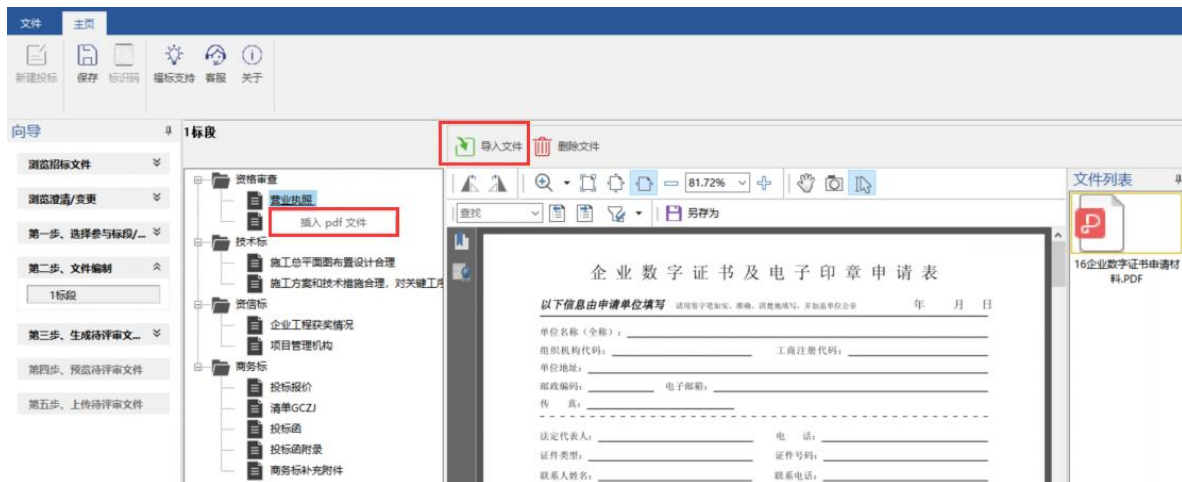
文件　主页

新建投标　保存　标识码　福标支持　客服　关于

向导

浏览招标文件
浏览澄清/变更
第一步、选择参与标段/...
第二步、文件编制
1标段
第三步、生成待评审文...
第四步、预览待评审文件
第五步、上传待评审文件

1标段

资格审查
营业执照
插入 pdf 文件
技术标
施工总平面图布置设计合理
施工方案和技术措施合理，对关键工序
资信标
企业工程获奖情况
项目管理机构
商务标
投标报价
清单GCZJ
投标函
投标函附录
商务标补充附件

导入文件　删除文件

81.72%

查找　另存为

企业数字证书及电子印章申请表

以下信息由申请单位填写　　　年　月　日

单位名称（全称）：
组织机构代码：　　　工商注册代码：
单位地址：
邮政编码：　　　电子邮箱：
传　真：

法定代表人：　　　电　话：
证件类型：　　　证件号码：
联系人姓名：　　　联系电话：

文件列表

16企业数字证书申请材料.PDF